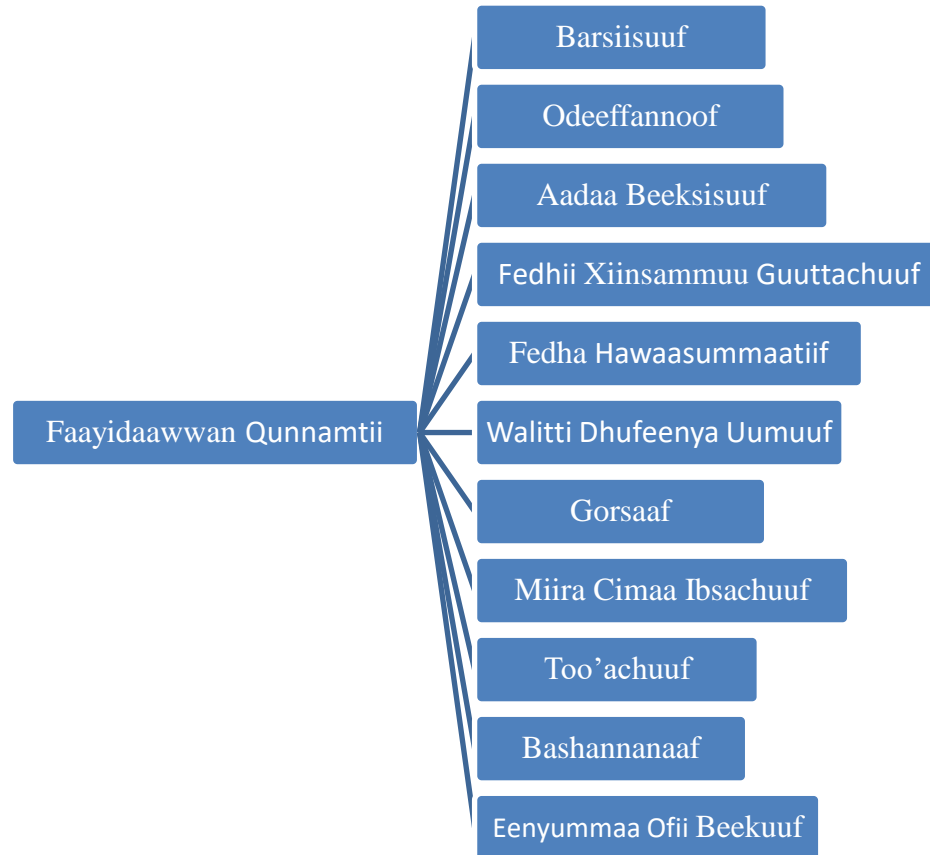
Faayidaawwan Qunnamtii

Barsiisuuf

Odeeffannoof

Aadaa Beeksisuuf

Fedhii Xiinsammuu Guuttachuuf

Fedha Hawaasummaatiif

Walitti Dhufeenya Uumuuf

Gorsaaf

Miira Cimaa Ibsachuuf

Too’achuuf

Bashannanaaf

Eenyummaa Ofii Beekuuf